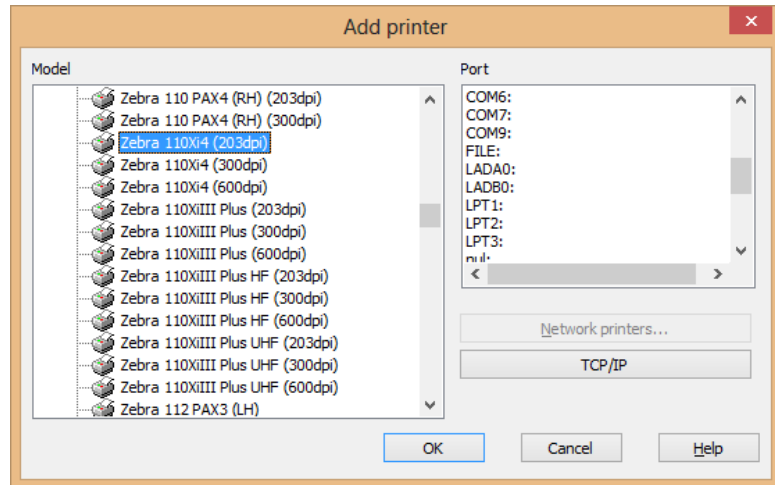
Add printer

Model

Zebra 110 PAX4 (RH) (203dpi)
Zebra 110 PAX4 (RH) (300dpi)
Zebra 110Xi4 (203dpi)
Zebra 110Xi4 (300dpi)
Zebra 110Xi4 (600dpi)
Zebra 110XiIII Plus (203dpi)
Zebra 110XiIII Plus (300dpi)
Zebra 110XiIII Plus (600dpi)
Zebra 110XiIII Plus HF (203dpi)
Zebra 110XiIII Plus HF (300dpi)
Zebra 110XiIII Plus HF (600dpi)
Zebra 110XiIII Plus UHF (203dpi)
Zebra 110XiIII Plus UHF (300dpi)
Zebra 110XiIII Plus UHF (600dpi)
Zebra 112 PAX3 (LH)

Port

COM6:
COM7:
COM9:
FILE:
LADA0:
LADB0:
LPT1:
LPT2:
LPT3:
nul:

Network printers...

TCP/IP

OK

Cancel

Help